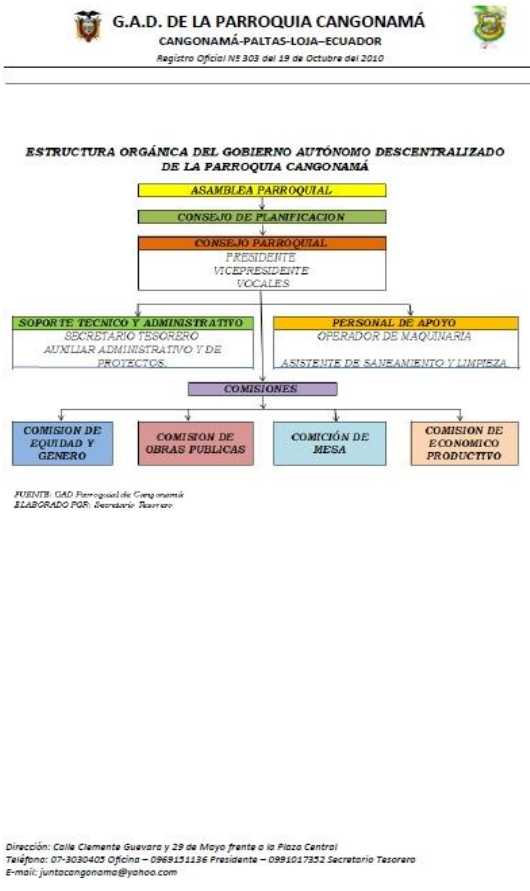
G.A.D. DE LA PARROQUIA CANGONAMÁ

CANGONAMÁ-PALTAS-LOJA–ECUADOR

Registro Oficial Nº 303 del 19 de Octubre del 2010

ESTRUCTURA ORGÁNICA DEL GOBIERNO AUTÓNOMO DESCENTRALIZADO DE LA PARROQUIA CANGONAMÁ

ASAMBLEA PARROQUIAL

CONSEJO DE PLANIFICACION

CONSEJO PARROQUIAL

PRESIDENTE
VICEPRESIDENTE
VOCALES

SOPORTE TECNICO Y ADMINISTRATIVO

SECRETARIO TESORERO
AUXILIAR ADMINISTRATIVO Y DE PROYECTOS.

PERSONAL DE APOYO

OPERADOR DE MAQUINARIA

ASISTENTE DE SANEAMIENTO Y LIMPIEZA

COMISIONES

COMISION DE EQUIDAD Y GENERO

COMISION DE OBRAS PUBLICAS

COMICIÓN DE MESA

COMISION DE ECONOMICO PRODUCTIVO

FUENTE: GAD Parroquial de Cangonamá
ELABORADO POR: Secretario Tesorero

Dirección: Calle Clemente Guevara y 29 de Mayo frente a la Plaza Central
Teléfono: 07-3030405 Oficina – 0969151136 Presidente – 0991017352 Secretario Tesorero
E-mail: juntacangonama@yahoo.com